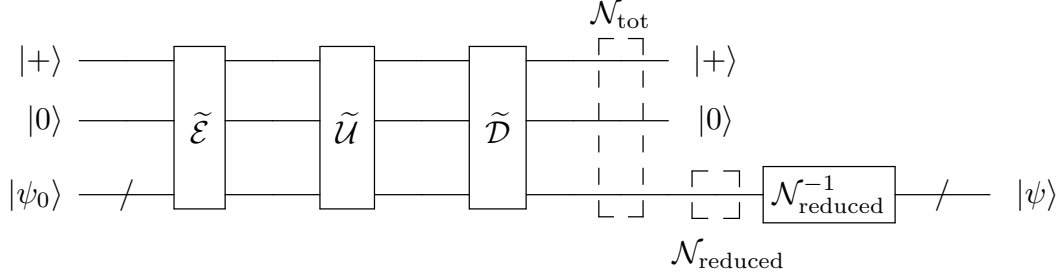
$\mathcal{N}_{\text{tot}}$

$|+\rangle$ $\widetilde{\mathcal{E}}$ $\widetilde{\mathcal{U}}$ $\widetilde{\mathcal{D}}$ $|+\rangle$

$|0\rangle$ $|0\rangle$

$|\psi_0\rangle$ $\mathcal{N}_{\text{reduced}}^{-1}$ $|\psi\rangle$

$\mathcal{N}_{\text{reduced}}$